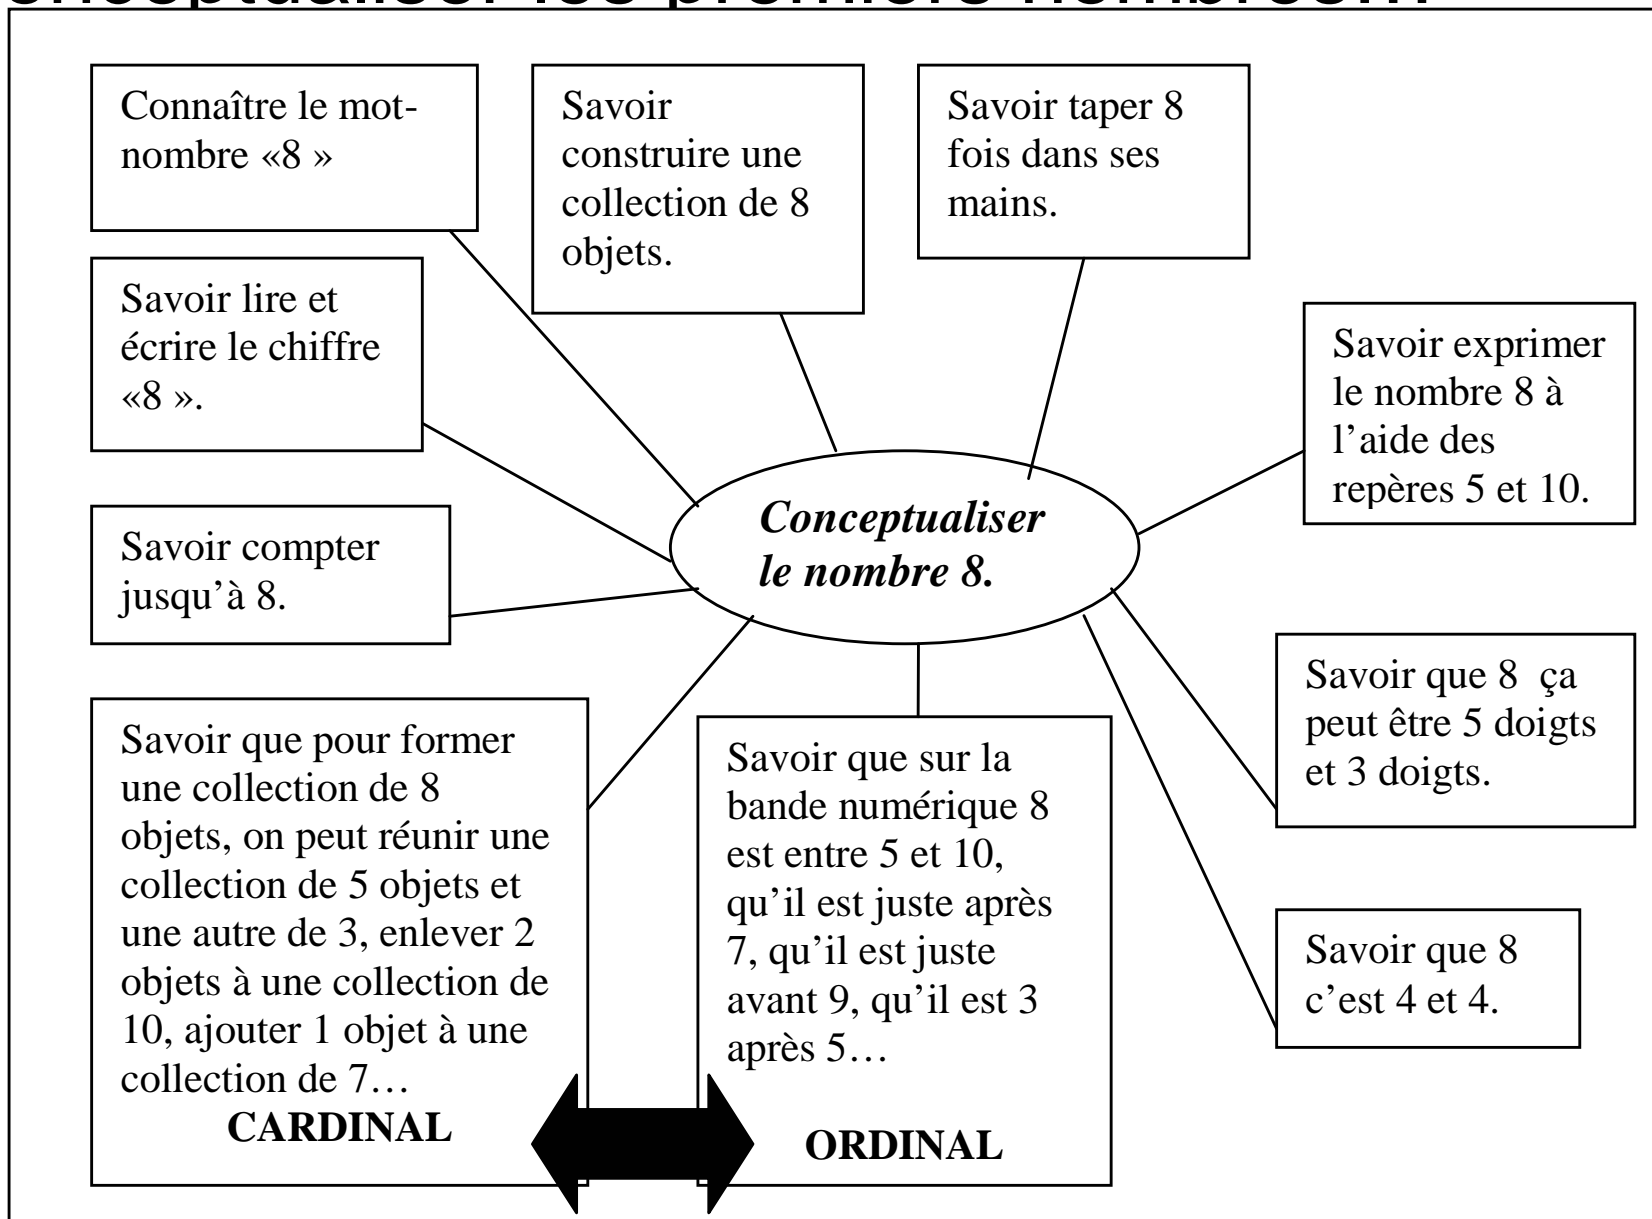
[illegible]

Connaître le mot-nombre «8 »

Savoir construire une collection de 8 objets.

Savoir taper 8 fois dans ses mains.

Savoir lire et écrire le chiffre «8 ».

Savoir exprimer le nombre 8 à l'aide des repères 5 et 10.

*Conceptualiser le nombre 8.*

Savoir compter jusqu'à 8.

Savoir que 8 ça peut être 5 doigts et 3 doigts.

Savoir que pour former une collection de 8 objets, on peut réunir une collection de 5 objets et une autre de 3, enlever 2 objets à une collection de 10, ajouter 1 objet à une collection de 7…
**CARDINAL**

Savoir que sur la bande numérique 8 est entre 5 et 10, qu'il est juste après 7, qu'il est juste avant 9, qu'il est 3 après 5…
**ORDINAL**

Savoir que 8 c'est 4 et 4.